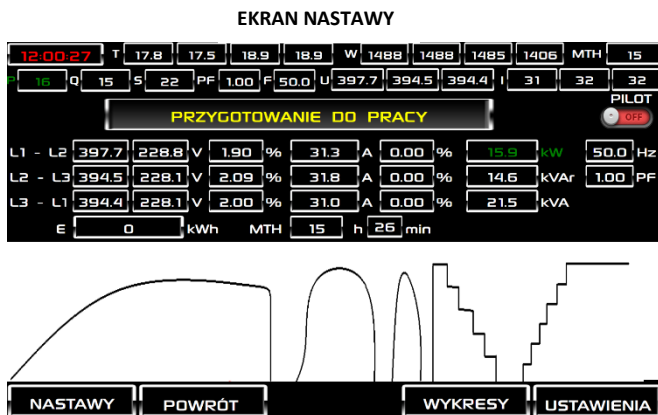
EKRAN NASTAWY

12:00:27 T 17.8 17.5 18.9 18.9 W 1488 1488 1485 1406 MTH 15

P 16 Q 15 S 22 PF 1.00 F 50.0 U 397.7 394.5 394.4 I 31 32 32

PRZYGOTOWANIE DO PRACY

PILOT
OFF

| | | | | | | | | | | | |
|---|---|---|---|---|---|---|---|---|---|---|---|
| L1 - L2 | 397.7 | 228.8 | V | 1.90 | % | 31.3 | A | 0.00 | % | 15.9 | kW | 50.0 | Hz |
| L2 - L3 | 394.5 | 228.1 | V | 2.09 | % | 31.8 | A | 0.00 | % | 14.6 | kVAr | 1.00 | PF |
| L3 - L1 | 394.4 | 228.1 | V | 2.00 | % | 31.0 | A | 0.00 | % | 21.5 | kVA | | |

E 0 kWh MTH 15 h 26 min

NASTAWY POWRÓT WYKRESY USTAWIENIA